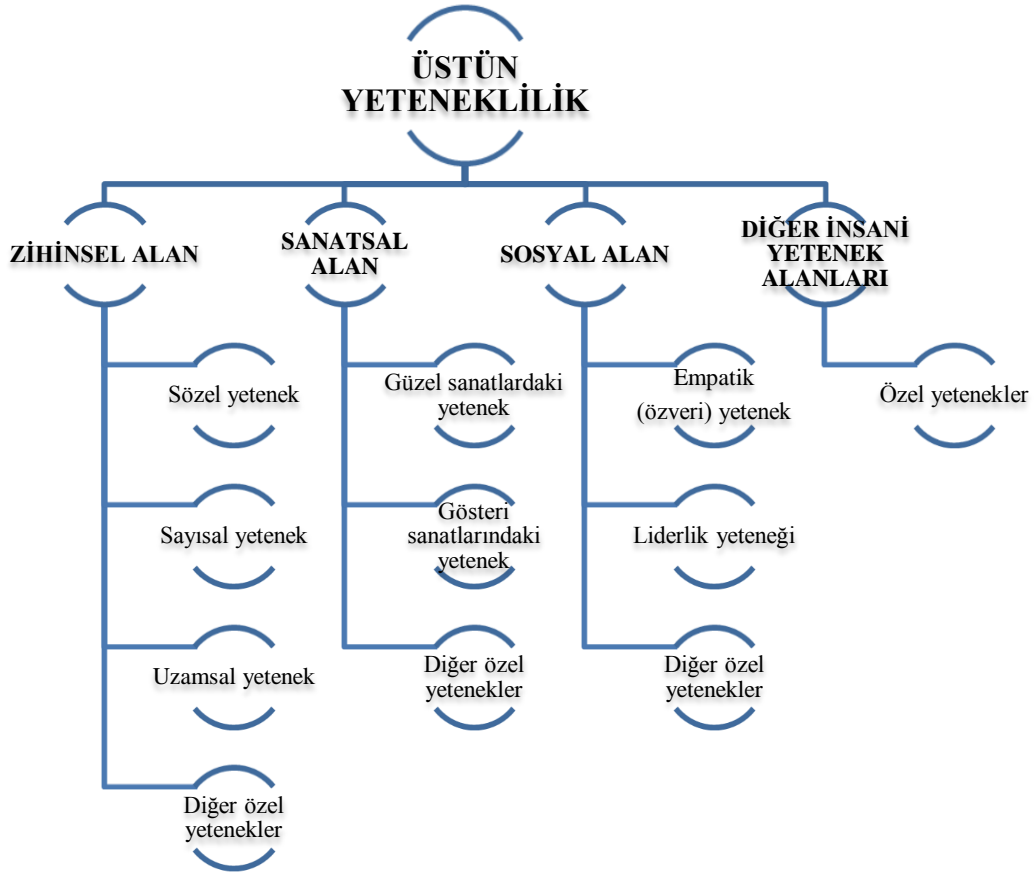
ÜSTÜN YETENEKLİLİK

ZİHİNSEL ALAN

Sözel yetenek

Sayısal yetenek

Uzamsal yetenek

Diğer özel yetenekler

SANATSAL ALAN

Güzel sanatlardaki yetenek

Gösteri sanatlarındaki yetenek

Diğer özel yetenekler

SOSYAL ALAN

Empatik (özveri) yetenek

Liderlik yeteneği

Diğer özel yetenekler

DİĞER İNSANİ YETENEK ALANLARI

Özel yetenekler